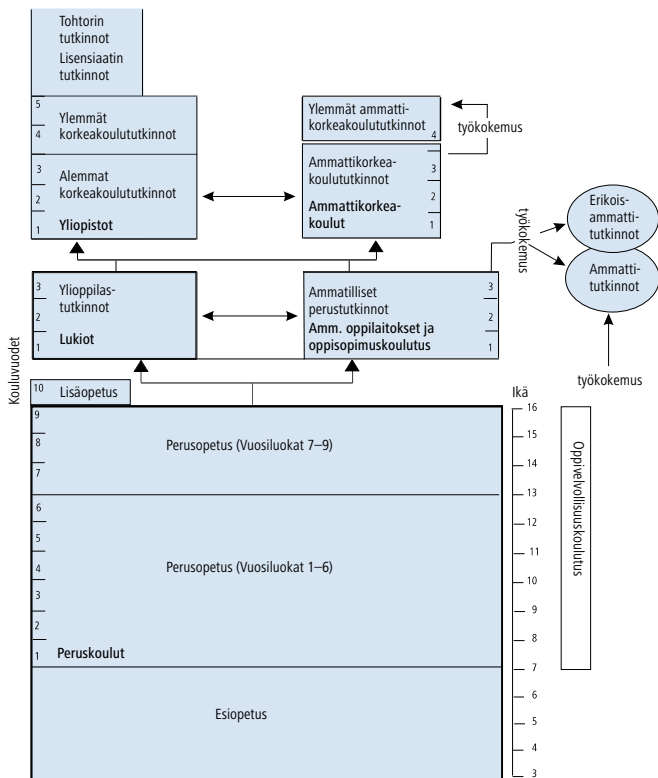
Tohtorin tutkinnot
Lisensiaatin tutkinnot

5
Ylemmät korkeakoulututkinnot
4

3
Alemmat korkeakoulututkinnot
2
Yliopistot
1

Ylemmät ammattikorkeakoulututkinnot
4
työkokemus

Ammattikorkeakoulututkinnot
3
2
Ammattikorkeakoulut
1

työkokemus

Erikoisammattitutkinnot

Ammattitutkinnot

3
Ylioppilastutkinnot
2
Lukiot
1

Ammatilliset perustutkinnot
3
2
Amm. oppilaitokset ja oppisopimuskoulutus
1

työkokemus

Kouluvuodet

10 Lisäopetus

Ikä

9
8
Perusopetus (Vuosiluokat 7–9)
7

6
5
4
Perusopetus (Vuosiluokat 1–6)
3
2
1 Peruskoulut

Esiopetus

16
15
14
13
12
11
10
9
8
7
6
5
4
3

Oppivelvollisuuskoulutus